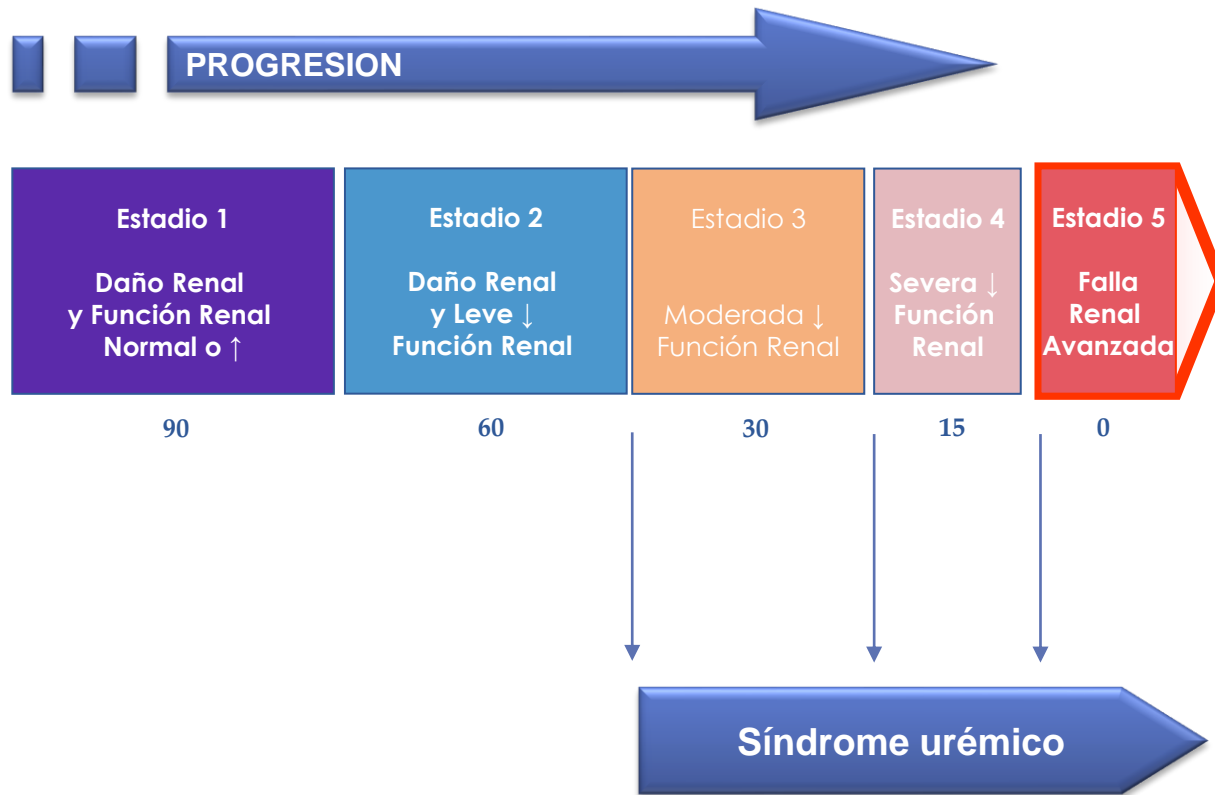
PROGRESION

Estadio 1

Daño Renal y Función Renal Normal o ↑

Estadio 2

Daño Renal y Leve ↓ Función Renal

Estadio 3

Moderada ↓ Función Renal

Estadio 4

Severa ↓ Función Renal

Estadio 5

Falla Renal Avanzada

90

60

30

15

0

Síndrome urémico